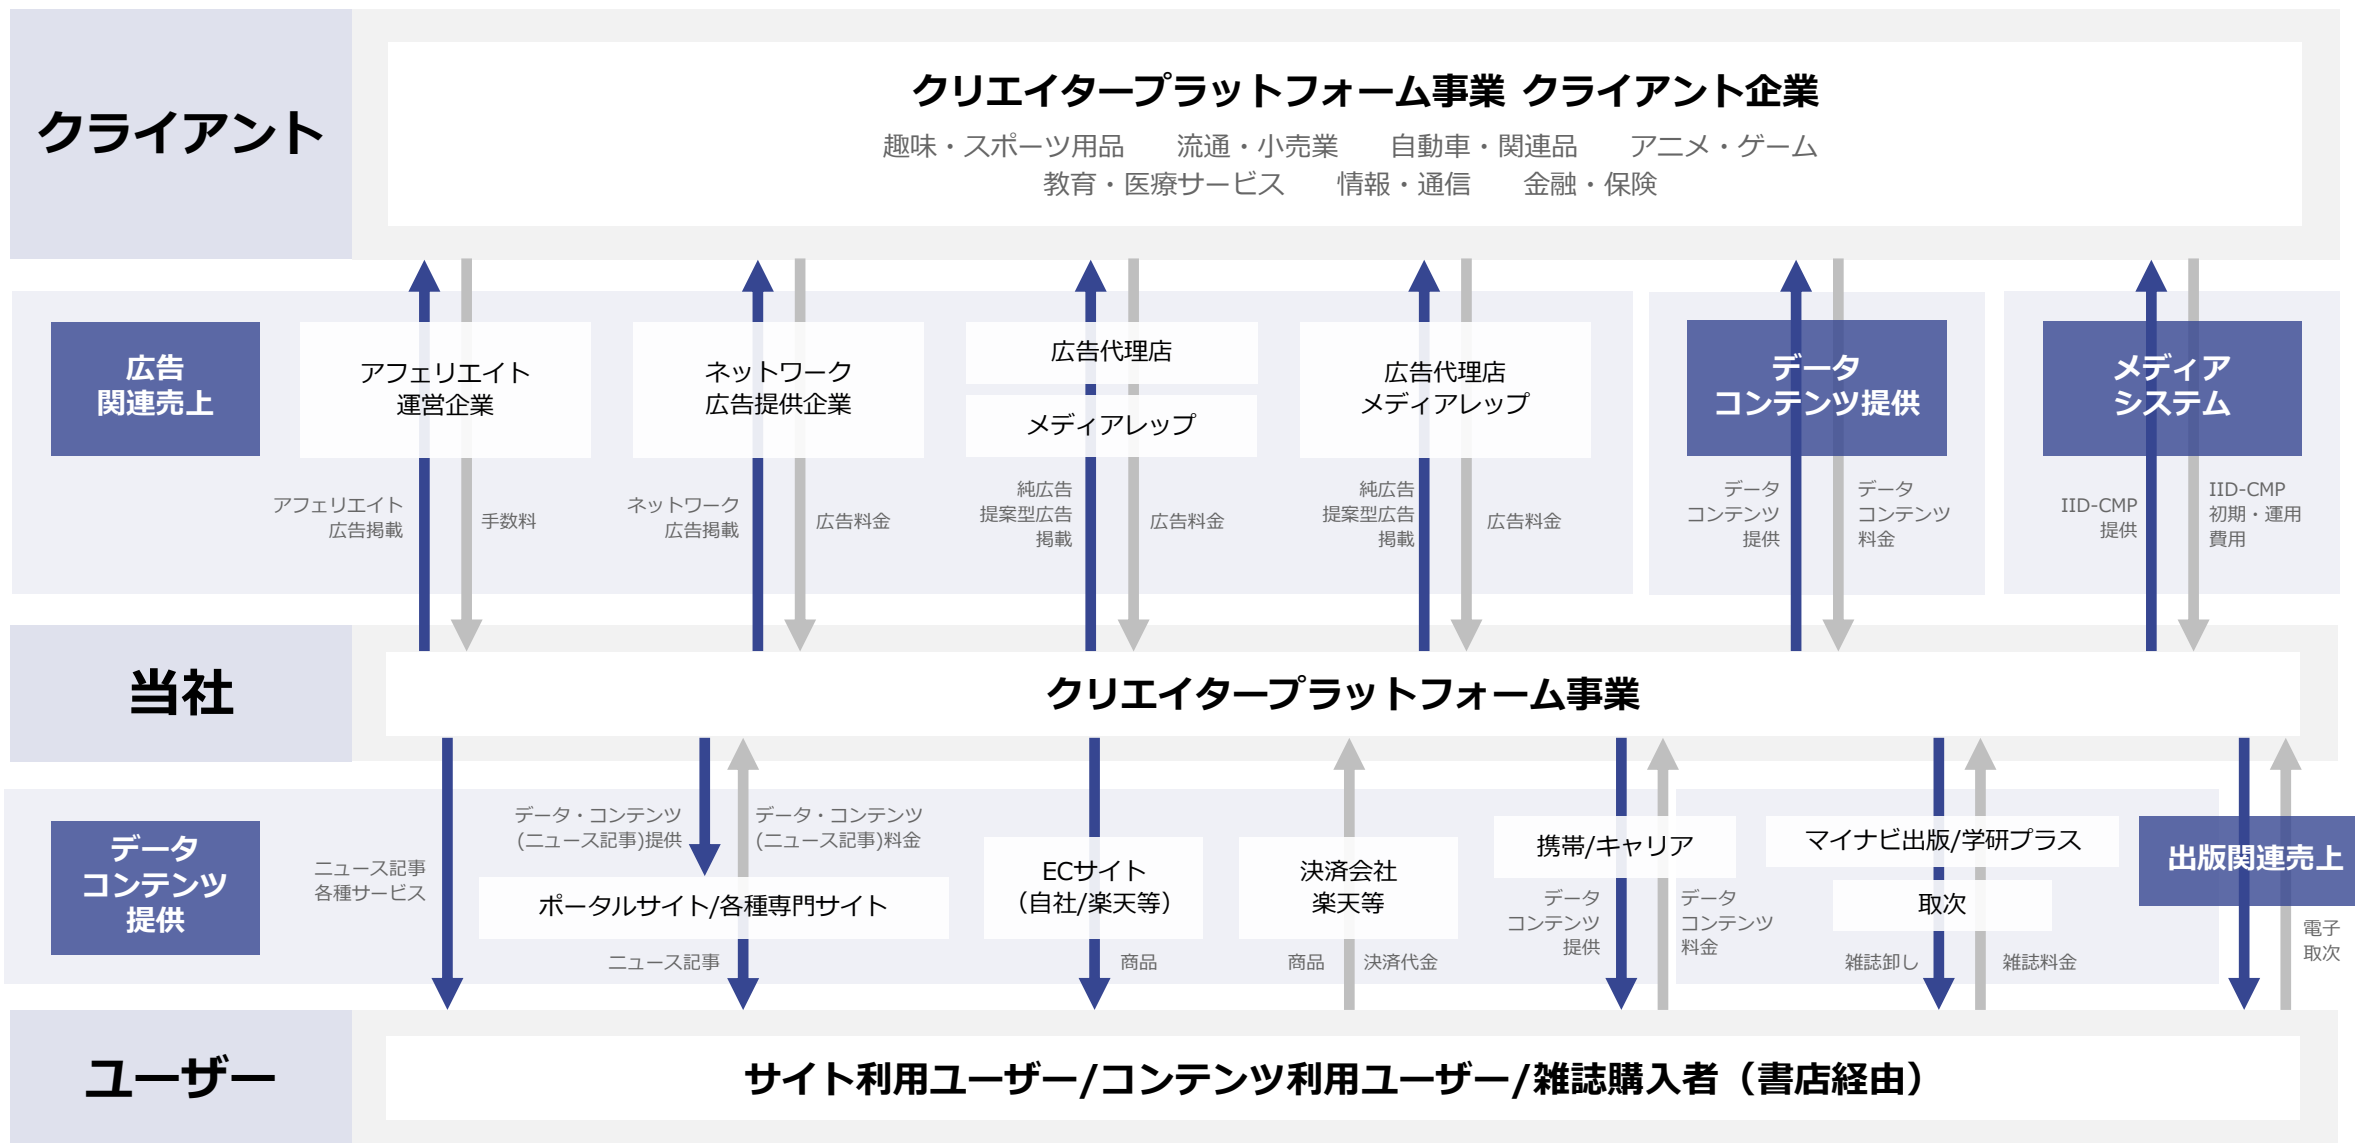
クライアント

クリエイタープラットフォーム事業 クライアント企業
趣味・スポーツ用品　流通・小売業　自動車・関連品　アニメ・ゲーム
教育・医療サービス　情報・通信　金融・保険

広告
関連売上

アフェリエイト
運営企業

ネットワーク
広告提供企業

広告代理店

メディアレップ

広告代理店
メディアレップ

データ
コンテンツ提供

メディア
システム

アフェリエイト
広告掲載

手数料

ネットワーク
広告掲載

広告料金

純広告
提案型広告
掲載

広告料金

純広告
提案型広告
掲載

広告料金

データ
コンテンツ
提供

データ
コンテンツ
料金

IID-CMP
提供

IID-CMP
初期・運用
費用

当社

クリエイタープラットフォーム事業

データ
コンテンツ
提供

ニュース記事
各種サービス

データ・コンテンツ
(ニュース記事)提供

データ・コンテンツ
(ニュース記事)料金

ポータルサイト/各種専門サイト

ニュース記事

ECサイト
(自社/楽天等)

商品

決済会社
楽天等

商品

決済代金

携帯/キャリア

データ
コンテンツ
提供

データ
コンテンツ
料金

マイナビ出版/学研プラス

取次

雑誌卸し

雑誌料金

出版関連売上

電子
取次

ユーザー

サイト利用ユーザー/コンテンツ利用ユーザー/雑誌購入者（書店経由）